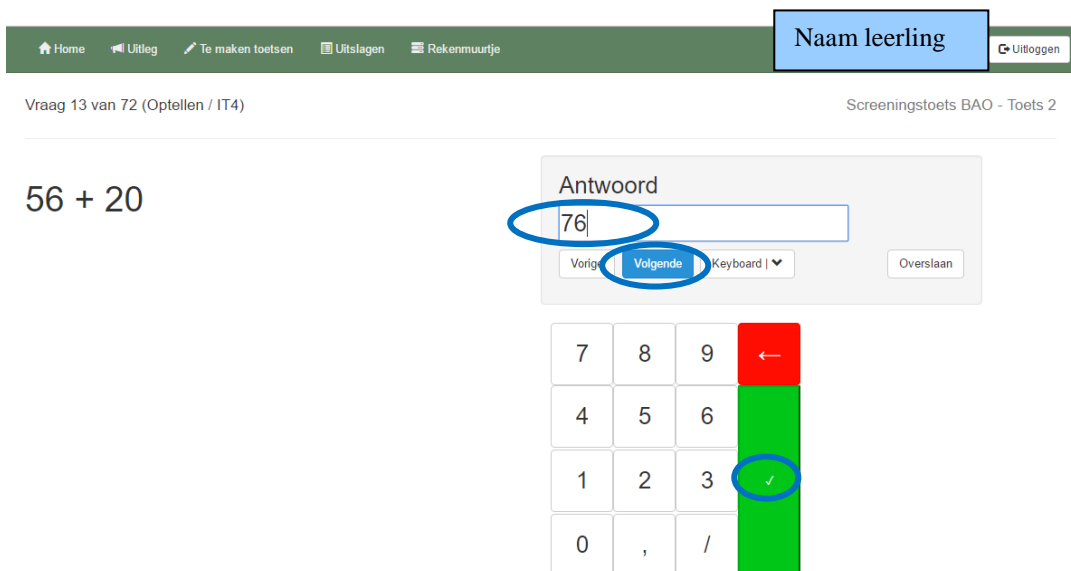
Home Uitleg Te maken toetsen Uitslagen Rekenmuurtje

Naam leerling

Uitloggen

Vraag 13 van 72 (Optellen / IT4)

Screeningstoets BAO - Toets 2

56 + 20

Antwoord

76

Vorige Volgende Keyboard |

Overslaan

| 7 | 8 | 9 | ← |
|---|---|---|---|
| 4 | 5 | 6 | |
| 1 | 2 | 3 | ✓ |
| 0 | , | / | |